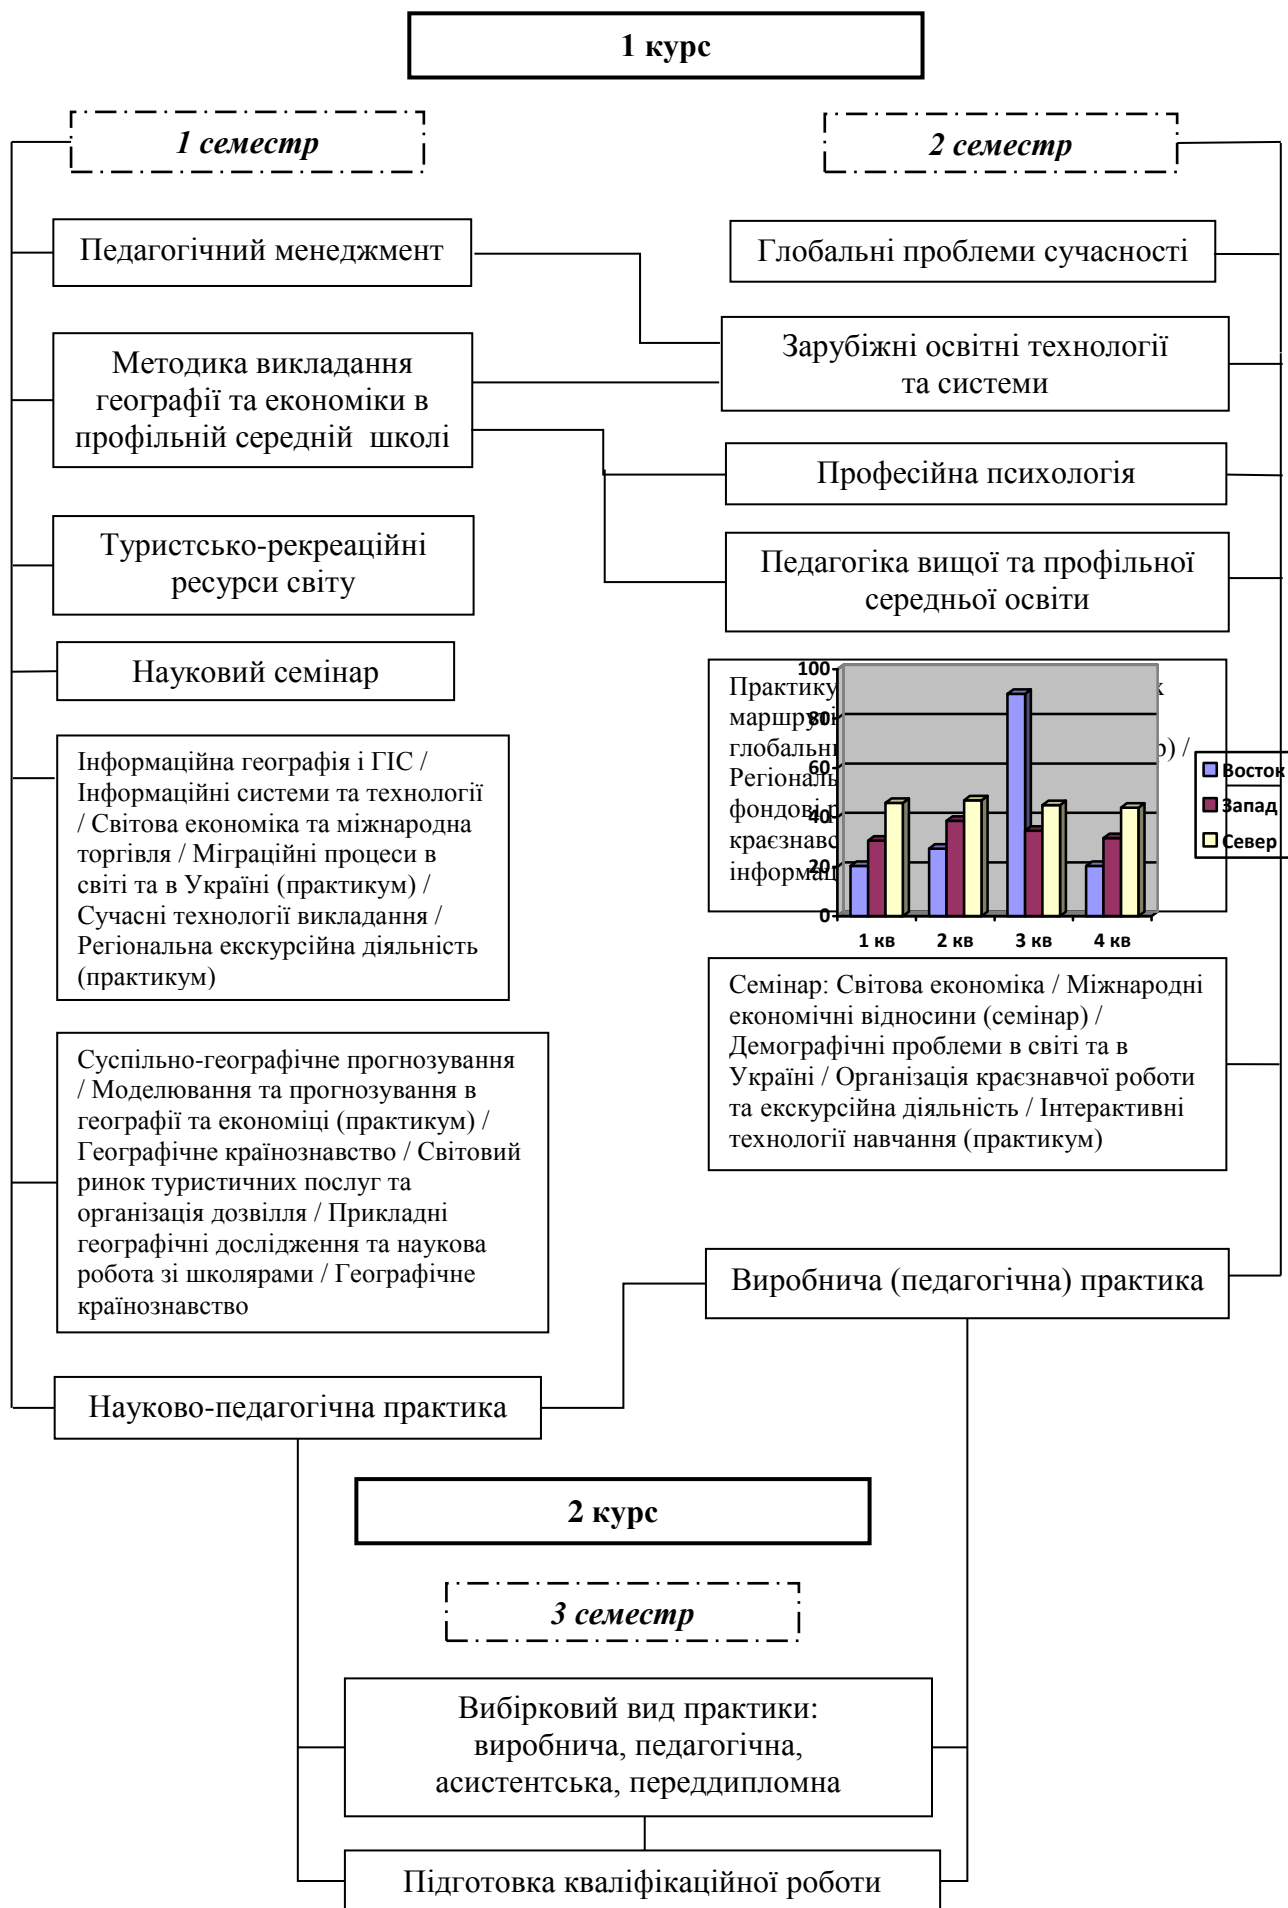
1 курс

1 семестр

2 семестр

Педагогічний менеджмент

Методика викладання географії та економіки в профільній середній школі

Туристсько-рекреаційні ресурси світу

Науковий семінар

Інформаційна географія і ГІС / Інформаційні системи та технології / Світова економіка та міжнародна торгівля / Міграційні процеси в світі та в Україні (практикум) / Сучасні технології викладання / Регіональна екскурсійна діяльність (практикум)

Суспільно-географічне прогнозування / Моделювання та прогнозування в географії та економіці (практикум) / Географічне країнознавство / Світовий ринок туристичних послуг та організація дозвілля / Прикладні географічні дослідження та наукова робота зі школярами / Географічне країнознавство

Науково-педагогічна практика

Глобальні проблеми сучасності

Зарубіжні освітні технології та системи

Професійна психологія

Педагогіка вищої та профільної середньої освіти

Практику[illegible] к маршру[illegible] глобальн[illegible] о) / Регіональ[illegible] фондові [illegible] краєзнавс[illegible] інформац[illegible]

100
80
60
40
20
0
1 кв
2 кв
3 кв
4 кв
Восток
Запад
Север

Семінар: Світова економіка / Міжнародні економічні відносини (семінар) / Демографічні проблеми в світі та в Україні / Організація краєзнавчої роботи та екскурсійна діяльність / Інтерактивні технології навчання (практикум)

Виробнича (педагогічна) практика

2 курс

3 семестр

Вибірковий вид практики: виробнича, педагогічна, асистентська, переддипломна

Підготовка кваліфікаційної роботи